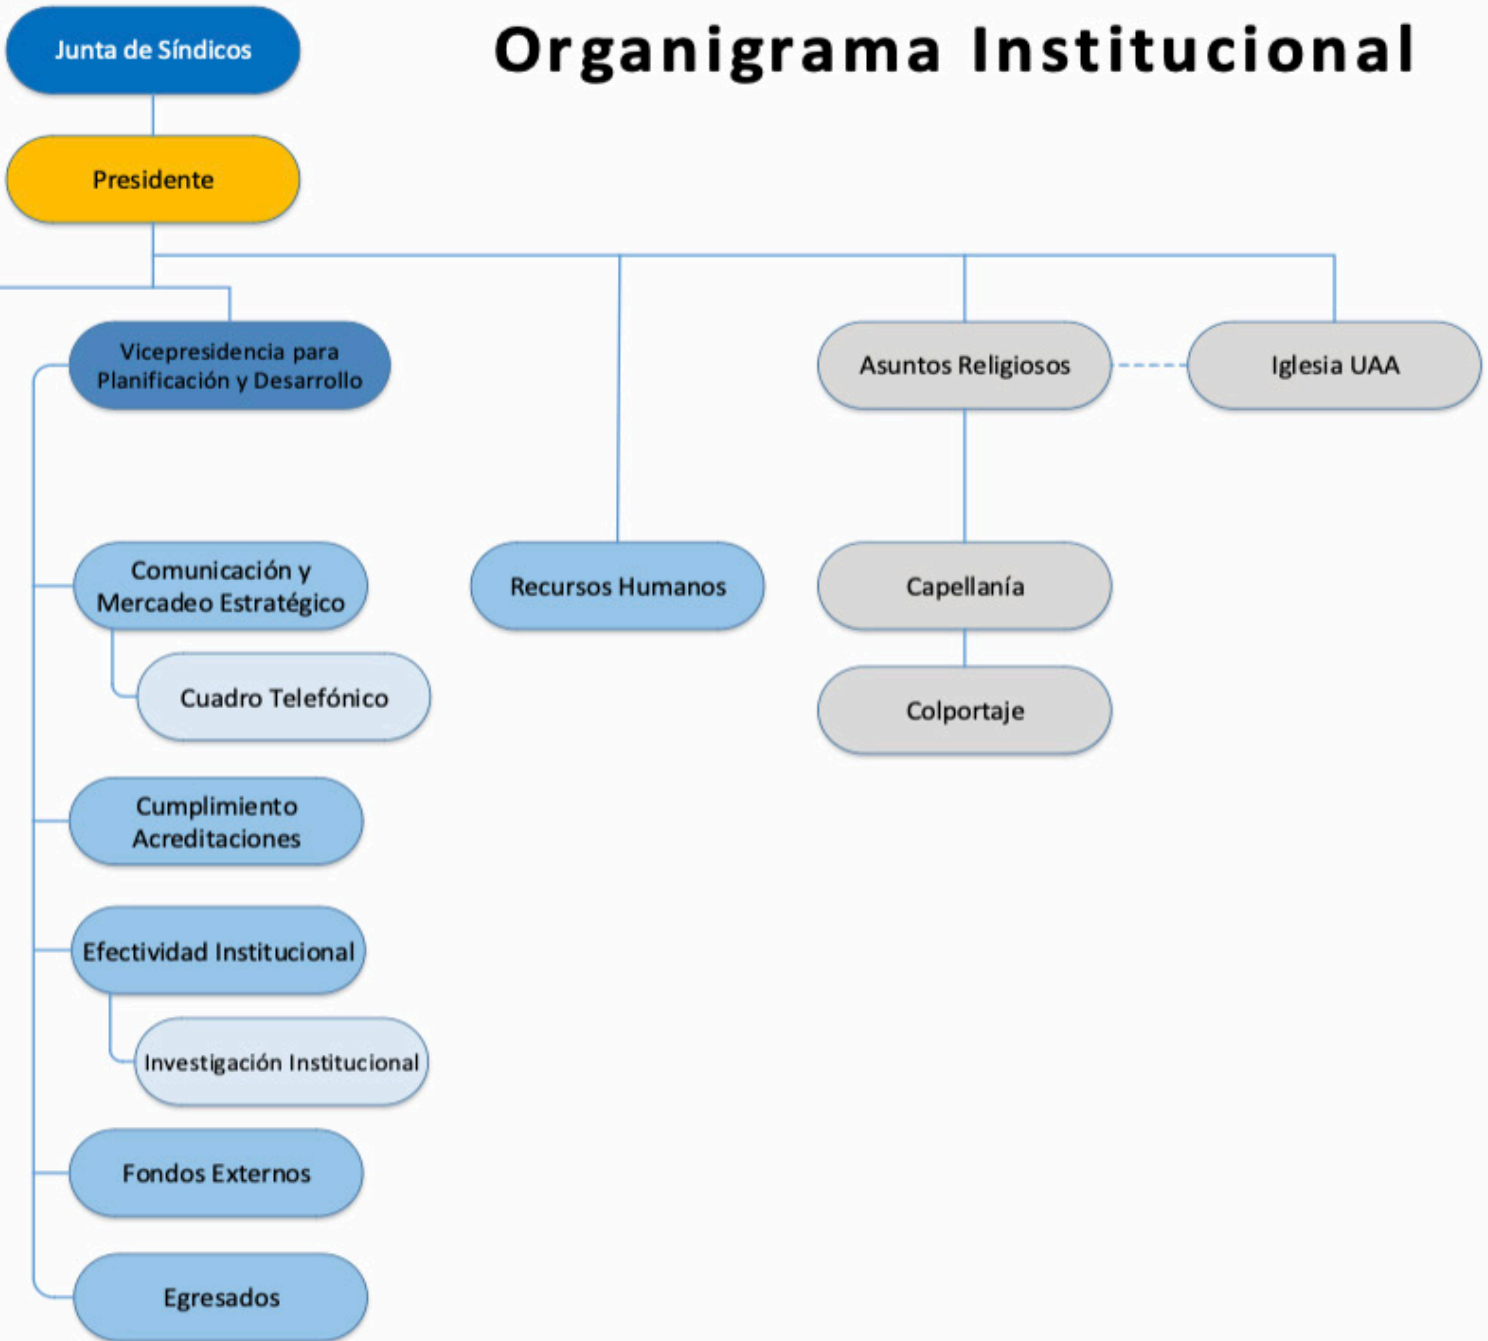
Organigrama Institucional

Junta de Síndicos

Presidente

Vicepresidencia para Planificación y Desarrollo

Comunicación y Mercadeo Estratégico

Cuadro Telefónico

Cumplimiento Acreditaciones

Efectividad Institucional

Investigación Institucional

Fondos Externos

Egresados

Recursos Humanos

Asuntos Religiosos

Iglesia UAA

Capellanía

Colportaje